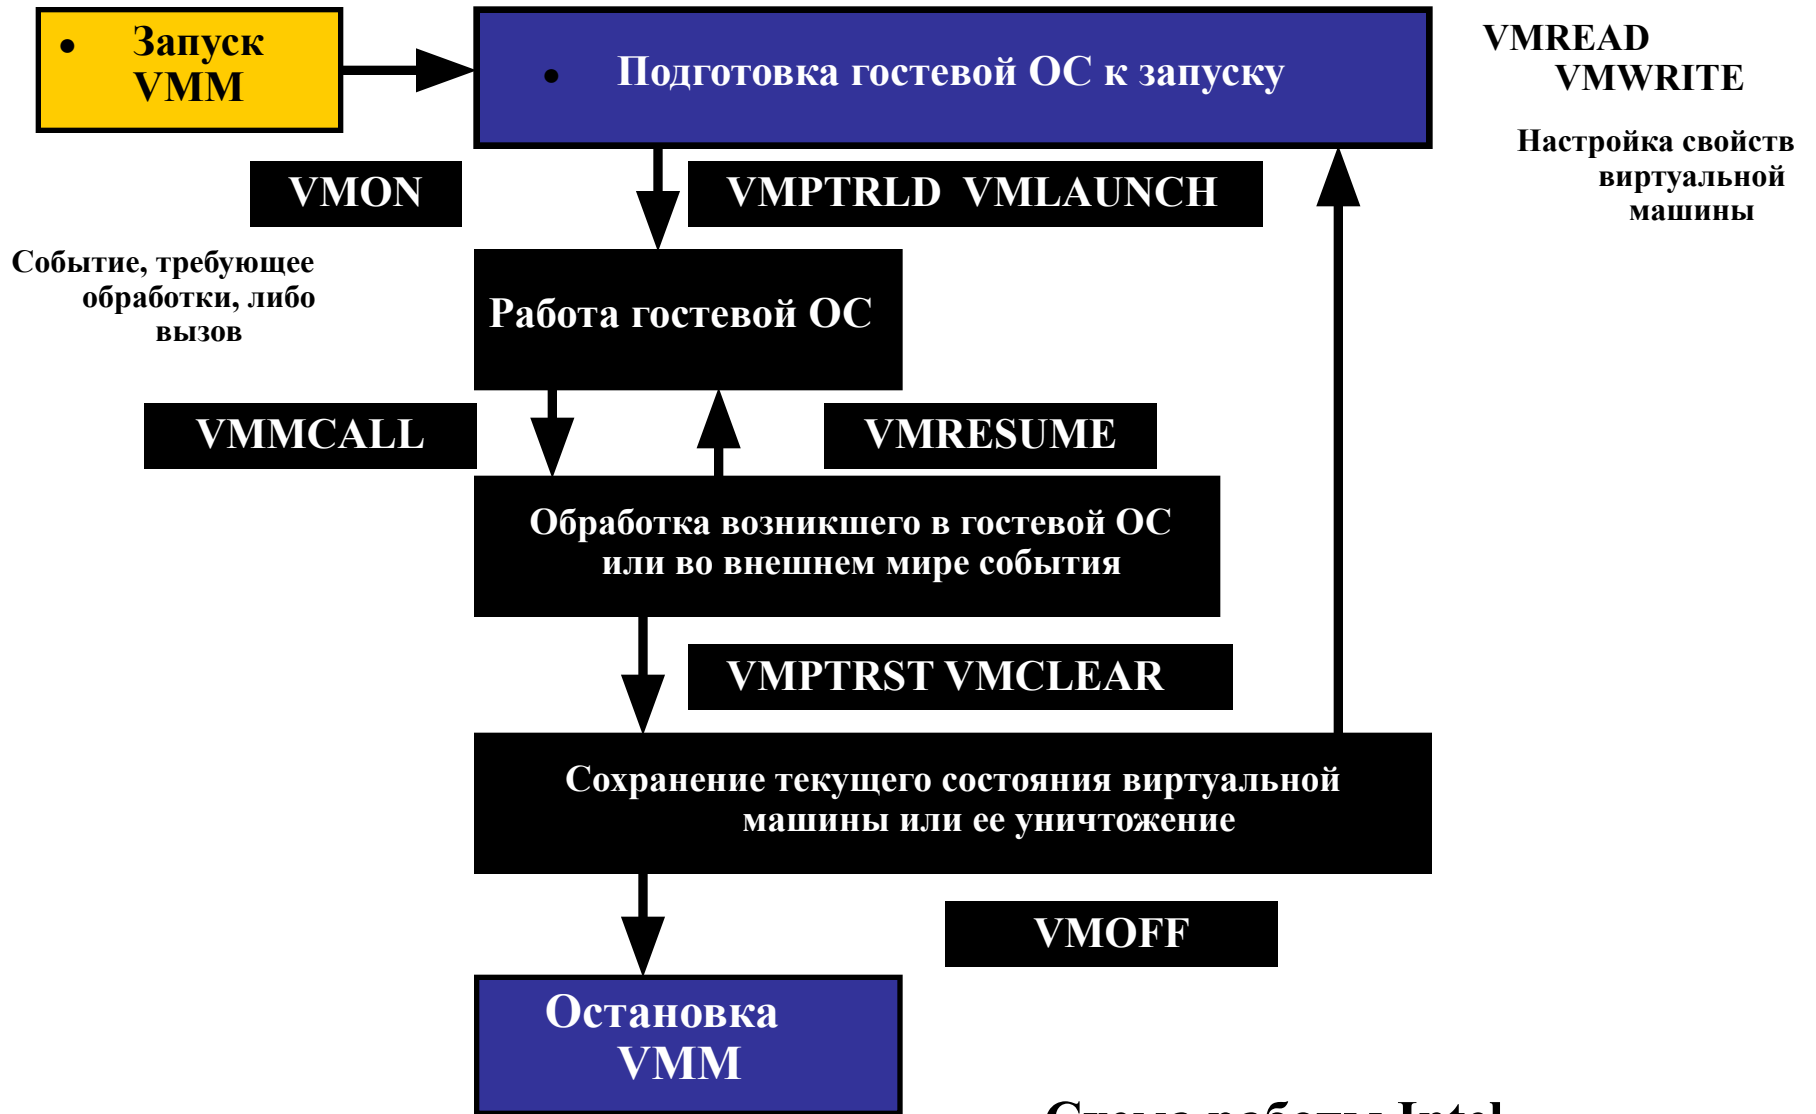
• Запуск VMM

• Подготовка гостевой ОС к запуску

VMREAD VMWRITE

Настройка свойств виртуальной машины

VMON

VMPTRLD VMLAUNCH

Событие, требующее обработки, либо вызов

Работа гостевой ОС

VMMCALL

VMRESUME

Обработка возникшего в гостевой ОС или во внешнем мире события

VMPTRST VMCLEAR

Сохранение текущего состояния виртуальной машины или ее уничтожение

VMOFF

Остановка VMM

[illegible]